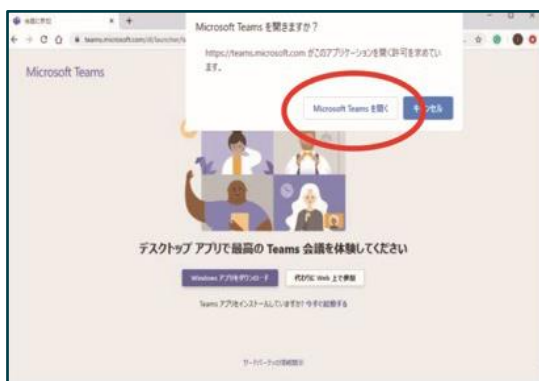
Microsoft Teams を開きますか？

https://teams.microsoft.com がこのアプリケーションを開く許可を求めています。

Microsoft Teams を開く

キャンセル

Microsoft Teams

デスクトップ アプリで最高の Teams 会議を体験してください

Windows アプリをダウンロード

代わりに Web 上で参加

Teams アプリをインストールしていますか? 今すぐ起動する

サードパーティの意見開示